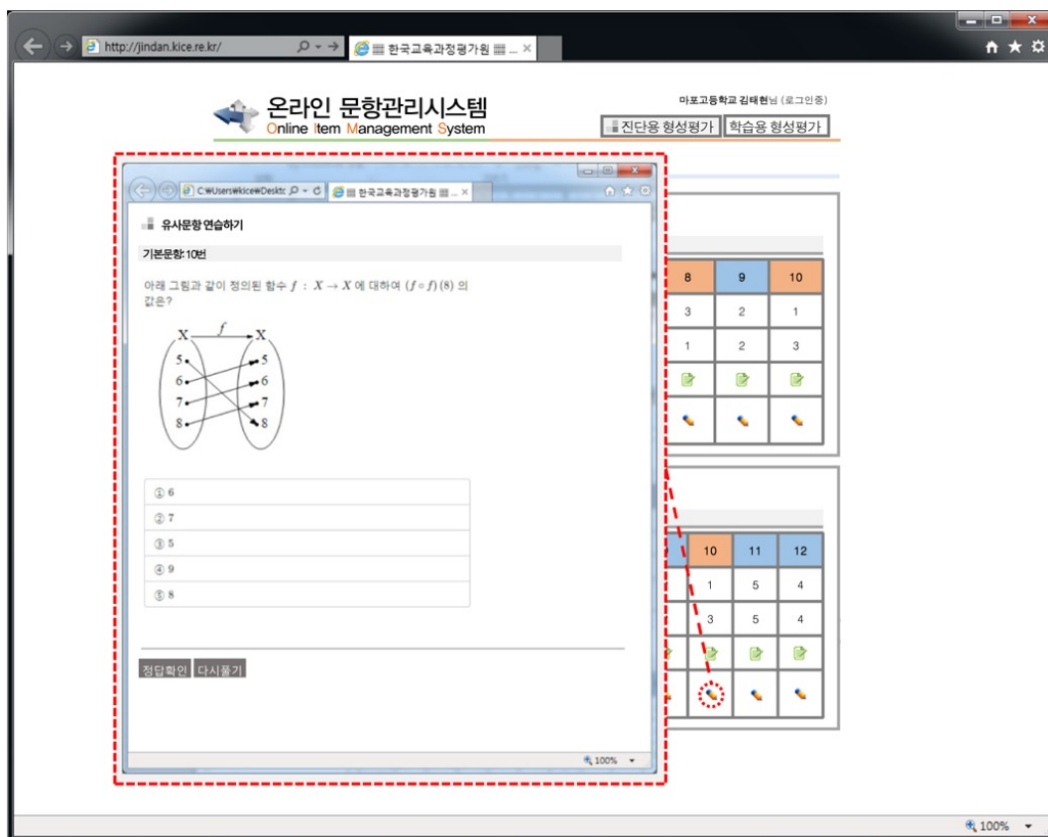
http://jindan.kice.re.kr/

한국교육과정평가원 ...

온라인 문항관리시스템
Online Item Management System

마포고등학교 김태현님 (로그인중)

진단용 형성평가 | 학습용 형성평가

C:\Users\kice\Deskt

한국교육과정평가원 ...

유사문항 연습하기

기본문항:10번

아래 그림과 같이 정의된 함수 $f : X \to X$ 에 대하여 $(f \circ f)(8)$ 의 값은?

X, $f$, X
5, 6, 7, 8
5, 6, 7, 8

① 6
② 7
③ 5
④ 9
⑤ 8

정답확인 다시풀기

100%

| 8 | 9 | 10 |
|---|---|---|
| 3 | 2 | 1 |
| 1 | 2 | 3 |

| 10 | 11 | 12 |
|---|---|---|
| 1 | 5 | 4 |
| 3 | 5 | 4 |

100%